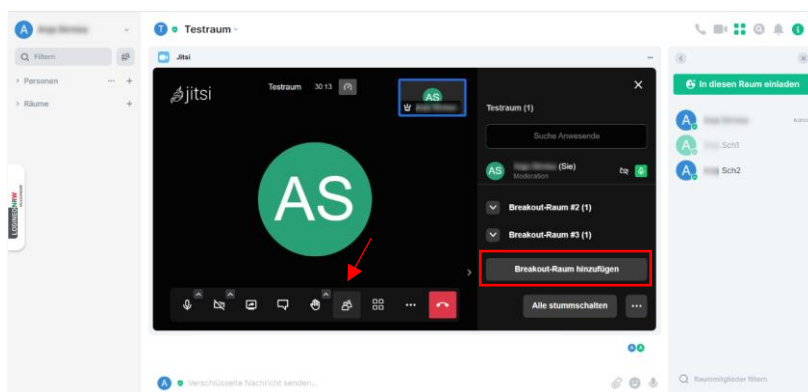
A

Filtern

Personen

Räume

T Testraum

Jitsi

jitsi

Testraum 30:13

AS

AS

Testraum (1)

Suche Anwesende

AS (Sie)
Moderation

Breakout-Raum #2 (1)

Breakout-Raum #3 (1)

Breakout-Raum hinzufügen

Alle stummschalten

In diesen Raum einladen

A

A Sch1

A Sch2

Verschlüsselte Nachricht senden...

Raummitglieder filtern